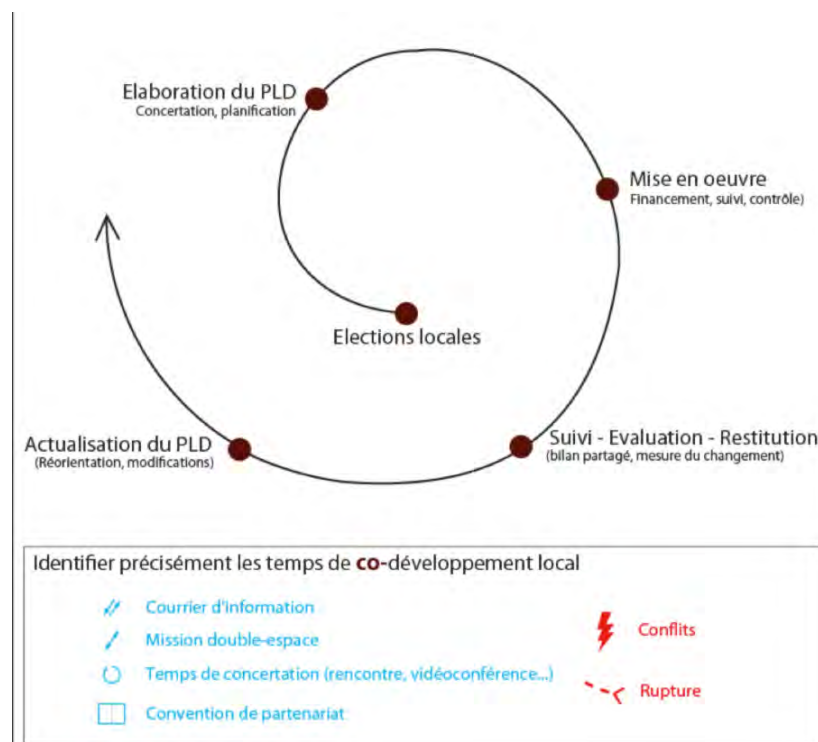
Elaboration du PLD
Concertation, planification

Mise en oeuvre
Financement, suivi, contrôle)

Elections locales

Actualisation du PLD
(Réorientation, modifications)

Suivi - Evaluation - Restitution
(bilan partagé, mesure du changement)

Identifier précisément les temps de co-développement local

Courrier d'information
Mission double-espace
Temps de concertation (rencontre, vidéoconférence...)
Convention de partenariat

Conflits
Rupture